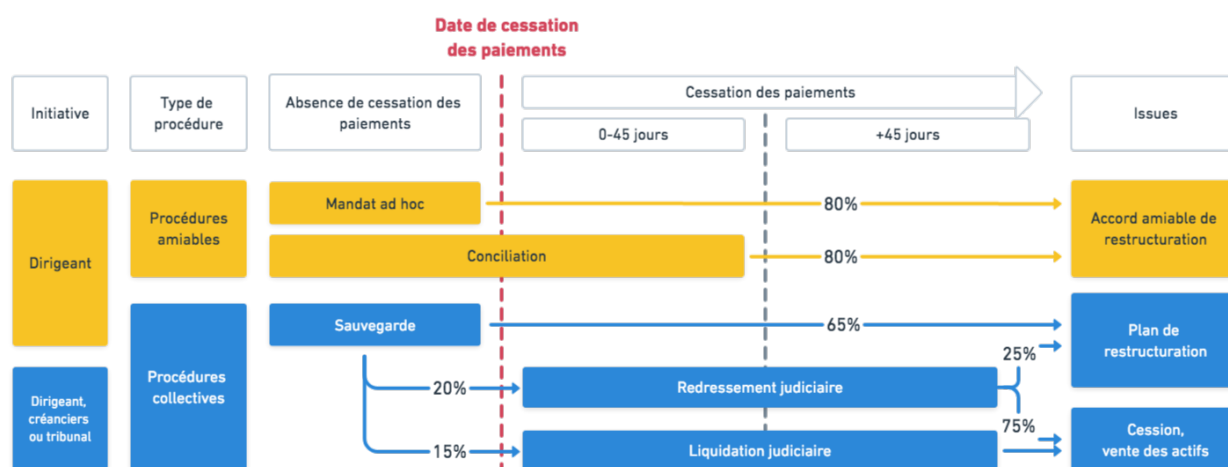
Date de cessation des paiements

Initiative

Type de procédure

Absence de cessation des paiements

Cessation des paiements

0-45 jours

+45 jours

Issues

Dirigeant

Procédures amiables

Mandat ad hoc

80%

Accord amiable de restructuration

Conciliation

80%

Procédures collectives

Sauvegarde

65%

Plan de restructuration

25%

Dirigeant, créanciers ou tribunal

20%

Redressement judiciaire

75%

15%

Liquidation judiciaire

Cession, vente des actifs